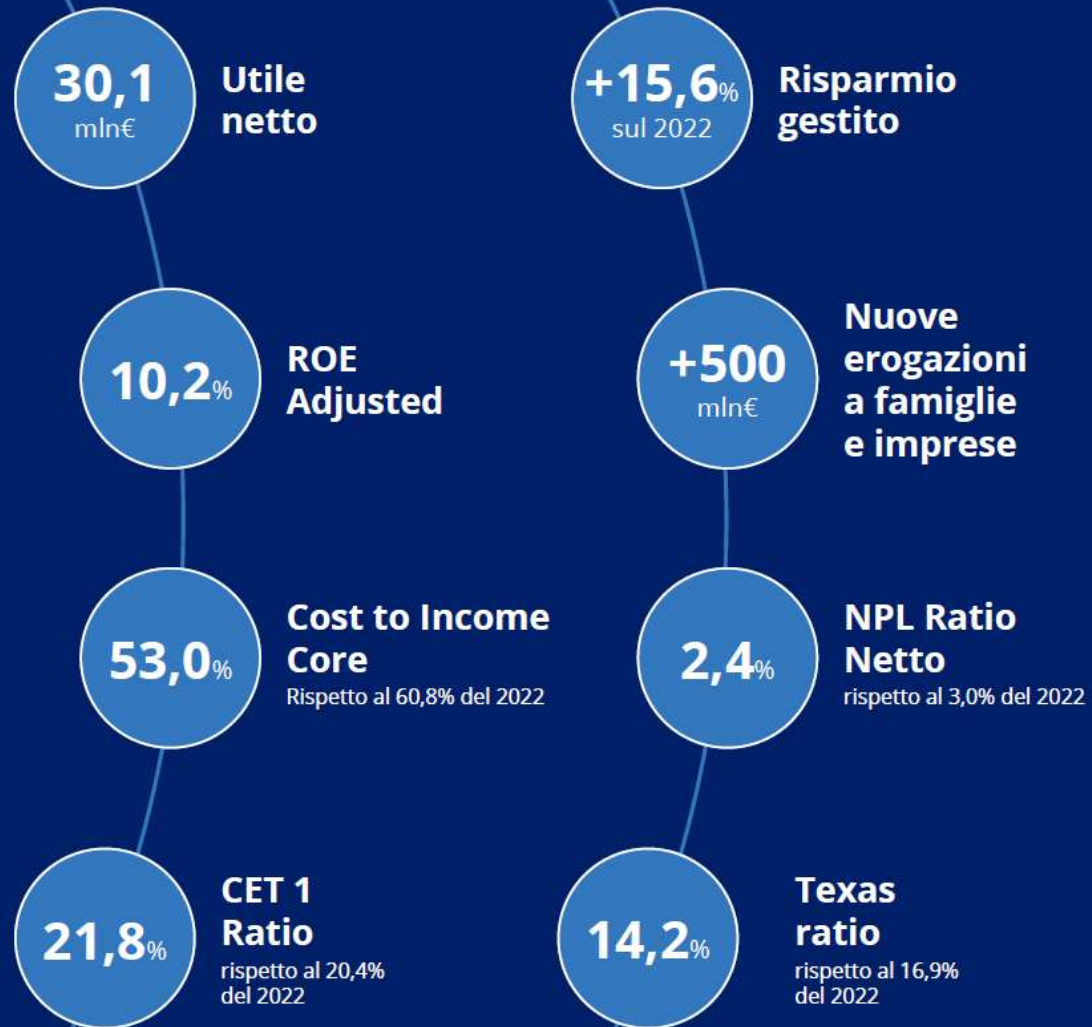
30,1
mln€

Utile netto

10,2%

ROE Adjusted

53,0%

Cost to Income Core
Rispetto al 60,8% del 2022

21,8%

CET 1 Ratio
rispetto al 20,4% del 2022

+15,6%
sul 2022

Risparmio gestito

+500
mln€

Nuove erogazioni a famiglie e imprese

2,4%

NPL Ratio Netto
rispetto al 3,0% del 2022

14,2%

Texas ratio
rispetto al 16,9% del 2022